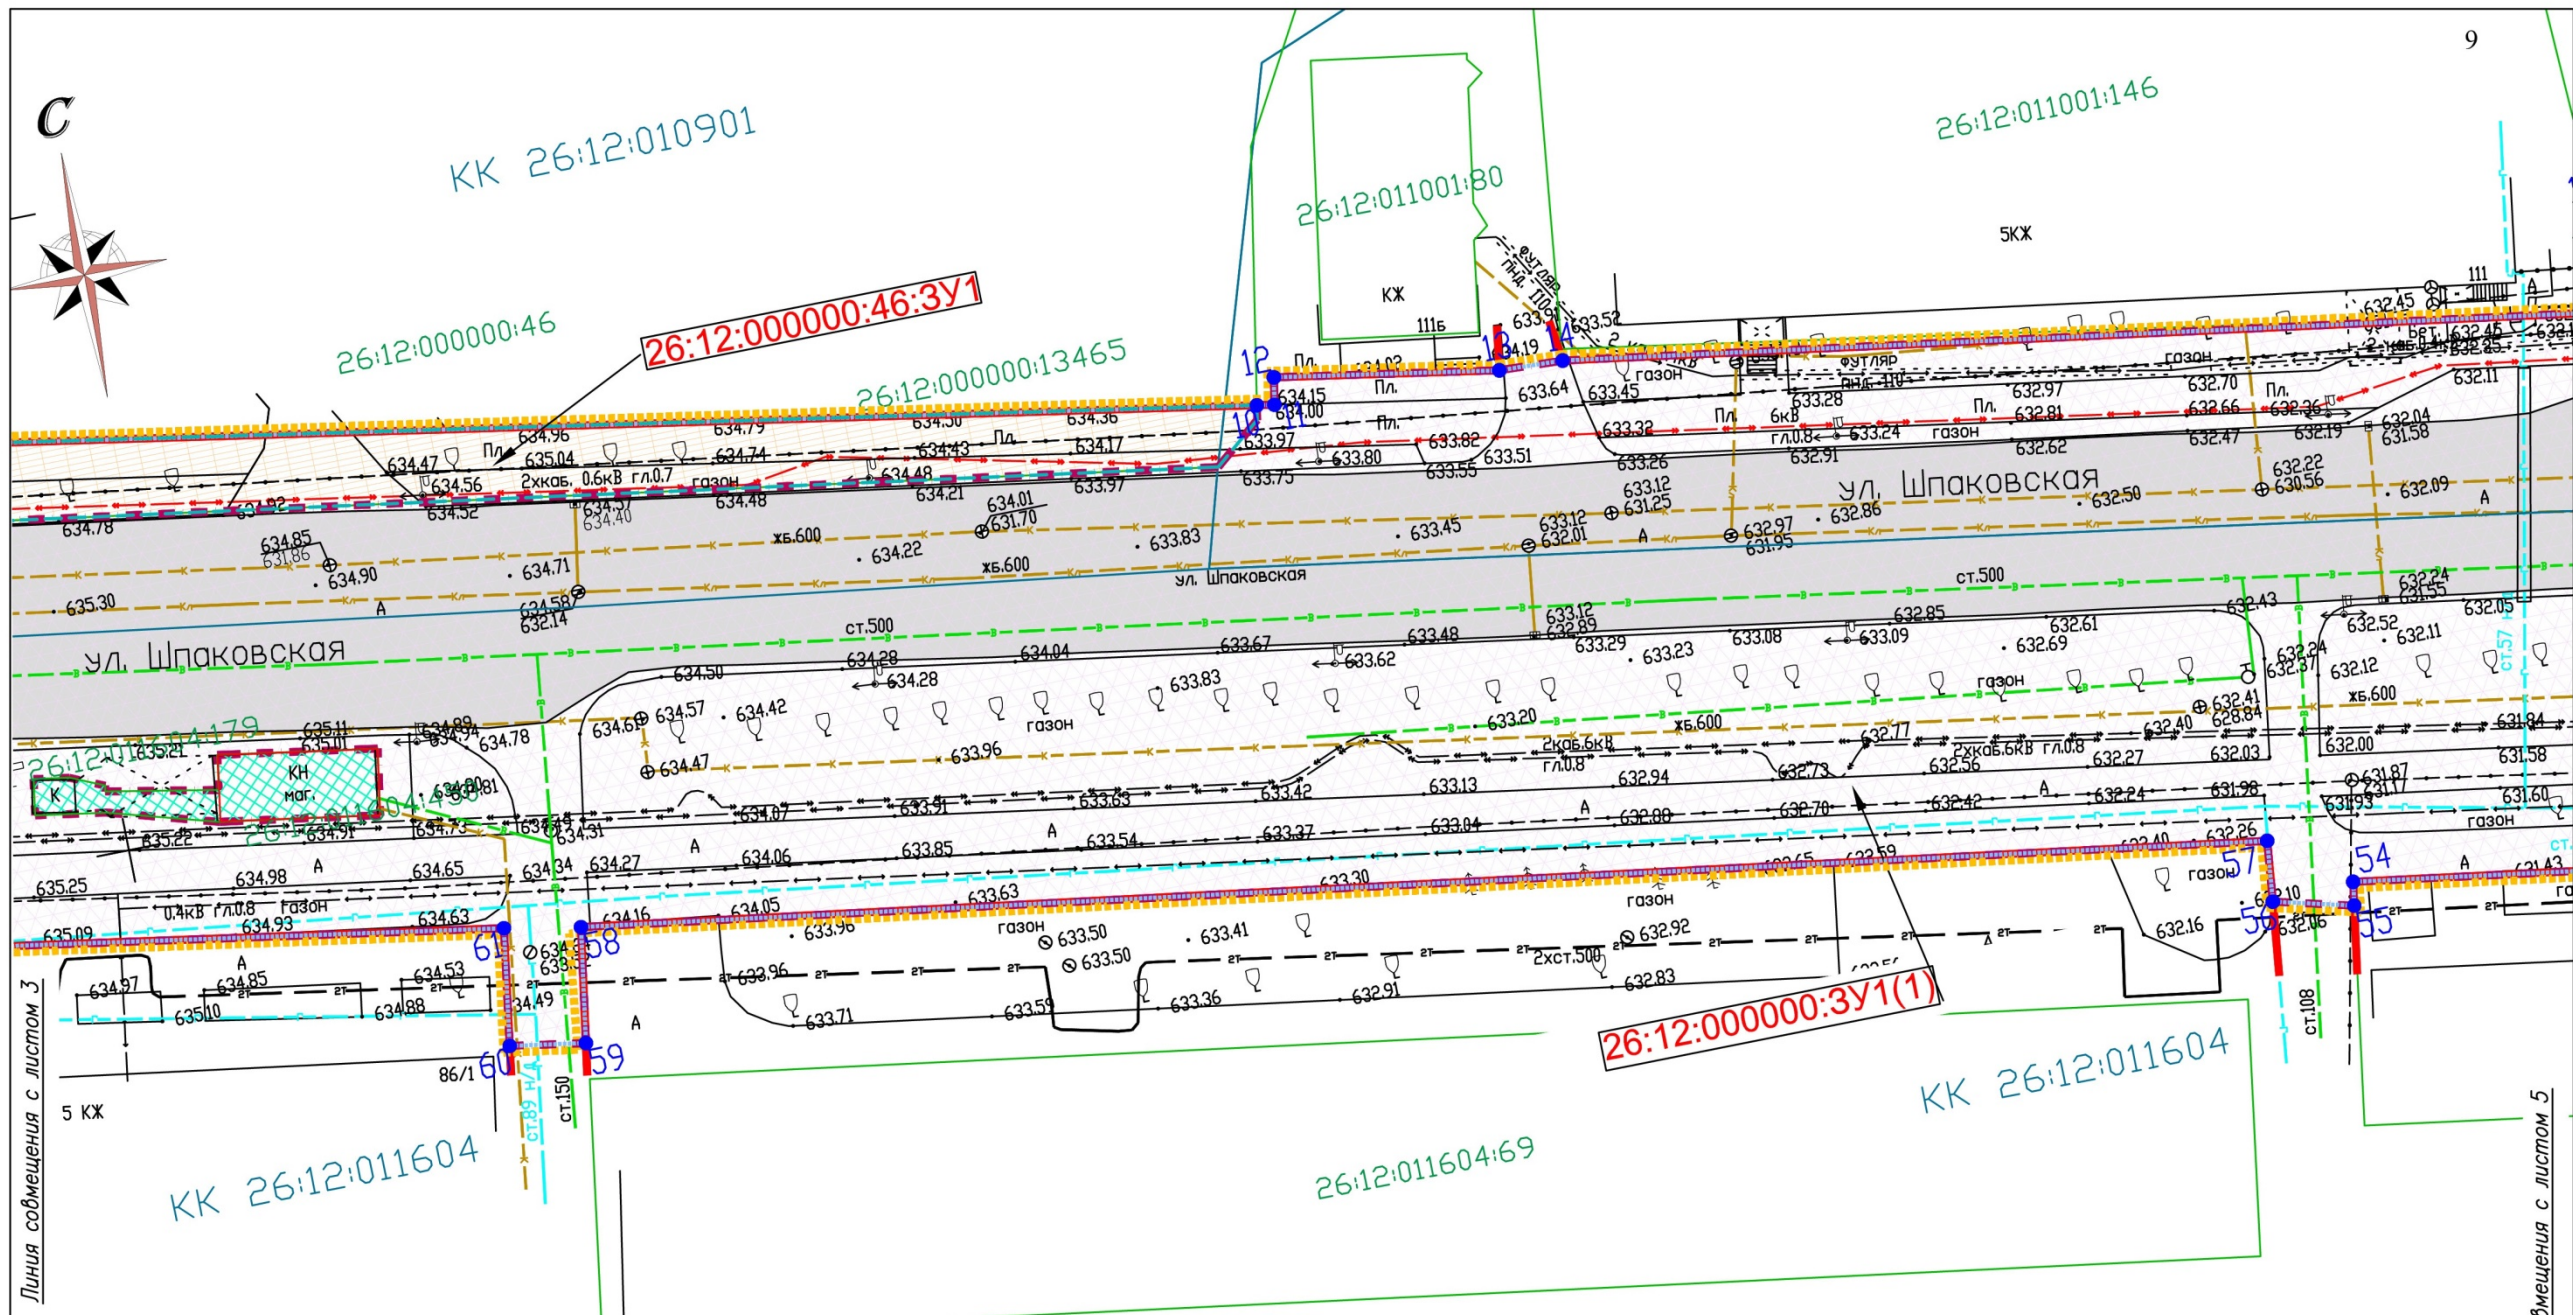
9

С

КК 26:12:010901

26:12:011001:146

26:12:011001:80

5КЖ

КЖ

111б

111

26:12:000000:46:ЗУ1

26:12:000000:46

26:12:000000:13465

ул. Шпаковская

ул. Шпаковская

ул. Шпаковская

12

13

14

10

11

газон

2хкаб. 0,6кВ гл.0,7

футляр пнд 110

ст.500

ст.500

жб.600

жб.600

жб.600

2хкаб.6кВ гл.0,8

2хкаб.6кВ гл.0,8

2хст.500

газон

газон

газон

газон

газон

газон

КН маг.

К

0.4кВ гл.0,8

61

60

58

59

57

56

54

55

86/1

5 КЖ

ст.89 н/д

ст.150

ст.108

ст.57

26:12:000000:ЗУ1(1)

КК 26:12:011604

КК 26:12:011604

26:12:011604:69

Линия совмещения с листом 3

Линия совмещения с листом 5

634.78

635.30

634.90

634.71

634.58

632.14

634.96

635.04

634.47

634.56

634.52

634.79

634.74

634.48

634.48

634.43

634.21

634.01

631.70

634.22

634.36

634.17

633.97

633.83

634.15

634.00

633.97

633.75

633.80

633.82

633.55

633.64

633.51

633.45

633.45

633.32

633.26

633.12

631.25

633.12

632.01

633.28

633.24

632.91

632.97

631.95

632.86

632.97

632.81

632.62

632.50

632.70

632.66

632.47

632.36

632.19

632.22

630.56

632.04

631.58

632.09

632.11

632.45

634.50

634.28

634.28

634.04

633.67

633.62

633.48

633.12

632.89

633.29

633.23

633.08

633.09

632.85

632.69

632.61

632.43

632.24

632.37

632.52

632.11

632.12

632.05

634.57

634.42

634.61

634.47

633.83

633.96

633.20

632.94

632.77

632.73

632.56

632.27

632.40

632.41

628.84

632.03

632.00

631.84

631.58

631.87

631.93

631.60

634.78

634.89

635.11

635.21

635.22

634.91

634.73

634.31

634.34

634.27

634.06

633.85

633.54

633.37

633.04

632.80

632.70

632.42

632.24

631.98

632.26

633.63

633.42

633.13

634.07

633.91

635.25

634.98

634.65

634.93

634.63

635.09

634.16

634.05

633.96

633.63

633.30

633.50

633.50

633.41

632.92

632.83

632.59

632.16

632.10

632.06

631.43

634.97

634.85

635.10

634.88

634.53

634.49

633.96

633.71

633.59

633.36

632.91